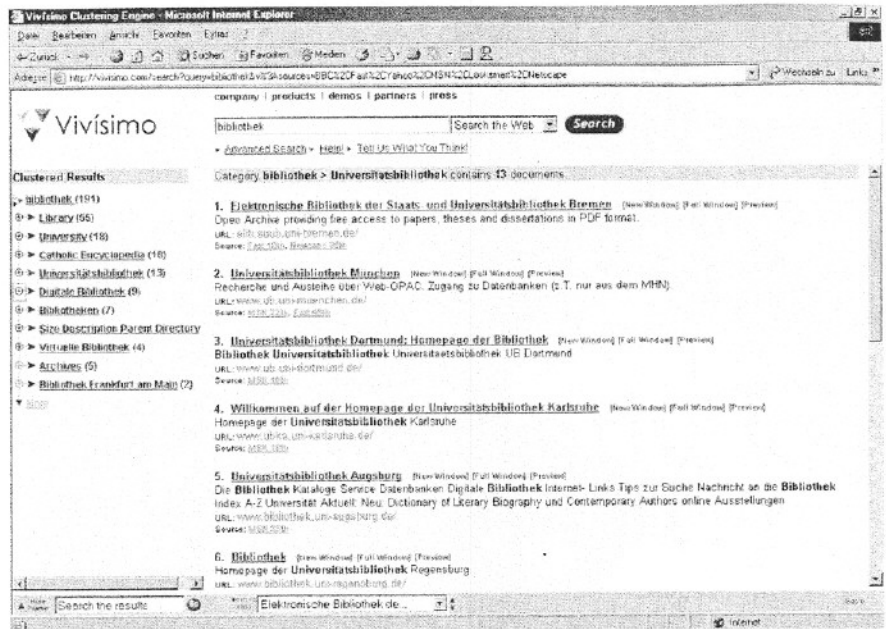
Vivísimo Clustering Engine - Microsoft Internet Explorer

Datei Bearbeiten Ansicht Favoriten Extras ?

Zurück Suchen Favoriten Medien

Adresse http://vivisimo.com/search?query=bibliothek&v%3Asources=BBC%2Fast%2CYahoo%2CMSN%2CLooksmart%2CNetscape

Wechseln zu Links

company | products | demos | partners | press

Vivísimo

bibliothek

Search the Web

Search

Advanced Search • Help! • Tell Us What You Think!

Clustered Results

bibliothek (191)

Library (55)

University (18)

Catholic Encyclopedia (16)

Universitätsbibliothek (13)

Digitale Bibliothek (9)

Bibliotheken (7)

Size Description Parent Directory

Virtuelle Bibliothek (4)

Archives (5)

Bibliothek Frankfurt am Main (2)

More

Category bibliothek > Universitatsbibliothek contains 13 documents.

1. Elektronische Bibliothek der Staats- und Universitätsbibliothek Bremen [New Window] [Full Window] [Preview]
Open Archive providing free access to papers, theses and dissertations in PDF format.
URL: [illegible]
Source: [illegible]

2. Universitatsbibliothek Munchen [New Window] [Full Window] [Preview]
Recherche und Ausleihe über Web-OPAC. Zugang zu Datenbanken (z.T. nur aus dem MHN).
URL: www.ub.uni-muenchen.de/
Source: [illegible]

3. Universitatsbibliothek Dortmund: Homepage der Bibliothek [New Window] [Full Window] [Preview]
Bibliothek Universitatsbibliothek Universitaetsbibliothek UB Dortmund
URL: www.ub.uni-dortmund.de/
Source: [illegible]

4. Willkommen auf der Homepage der Universitatsbibliothek Karlsruhe [New Window] [Full Window] [Preview]
Homepage der Universitatsbibliothek Karlsruhe
URL: www.ubka.uni-karlsruhe.de/
Source: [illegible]

5. Universitatsbibliothek Augsburg [New Window] [Full Window] [Preview]
Die Bibliothek Kataloge Service Datenbanken Digitale Bibliothek Internet- Links Tips zur Suche Nachricht an die Bibliothek Index A-Z Universität Aktuell: Neu: Dictionary of Literary Biography und Contemporary Authors online Ausstellungen
URL: www.bibliothek.uni-augsburg.de/
Source: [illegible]

6. Bibliothek [New Window] [Full Window] [Preview]
Homepage der Universitatsbibliothek Regensburg
URL: www.bibliothek.uni-regensburg.de/

Search the results

Elektronische Bibliothek de...

Internet